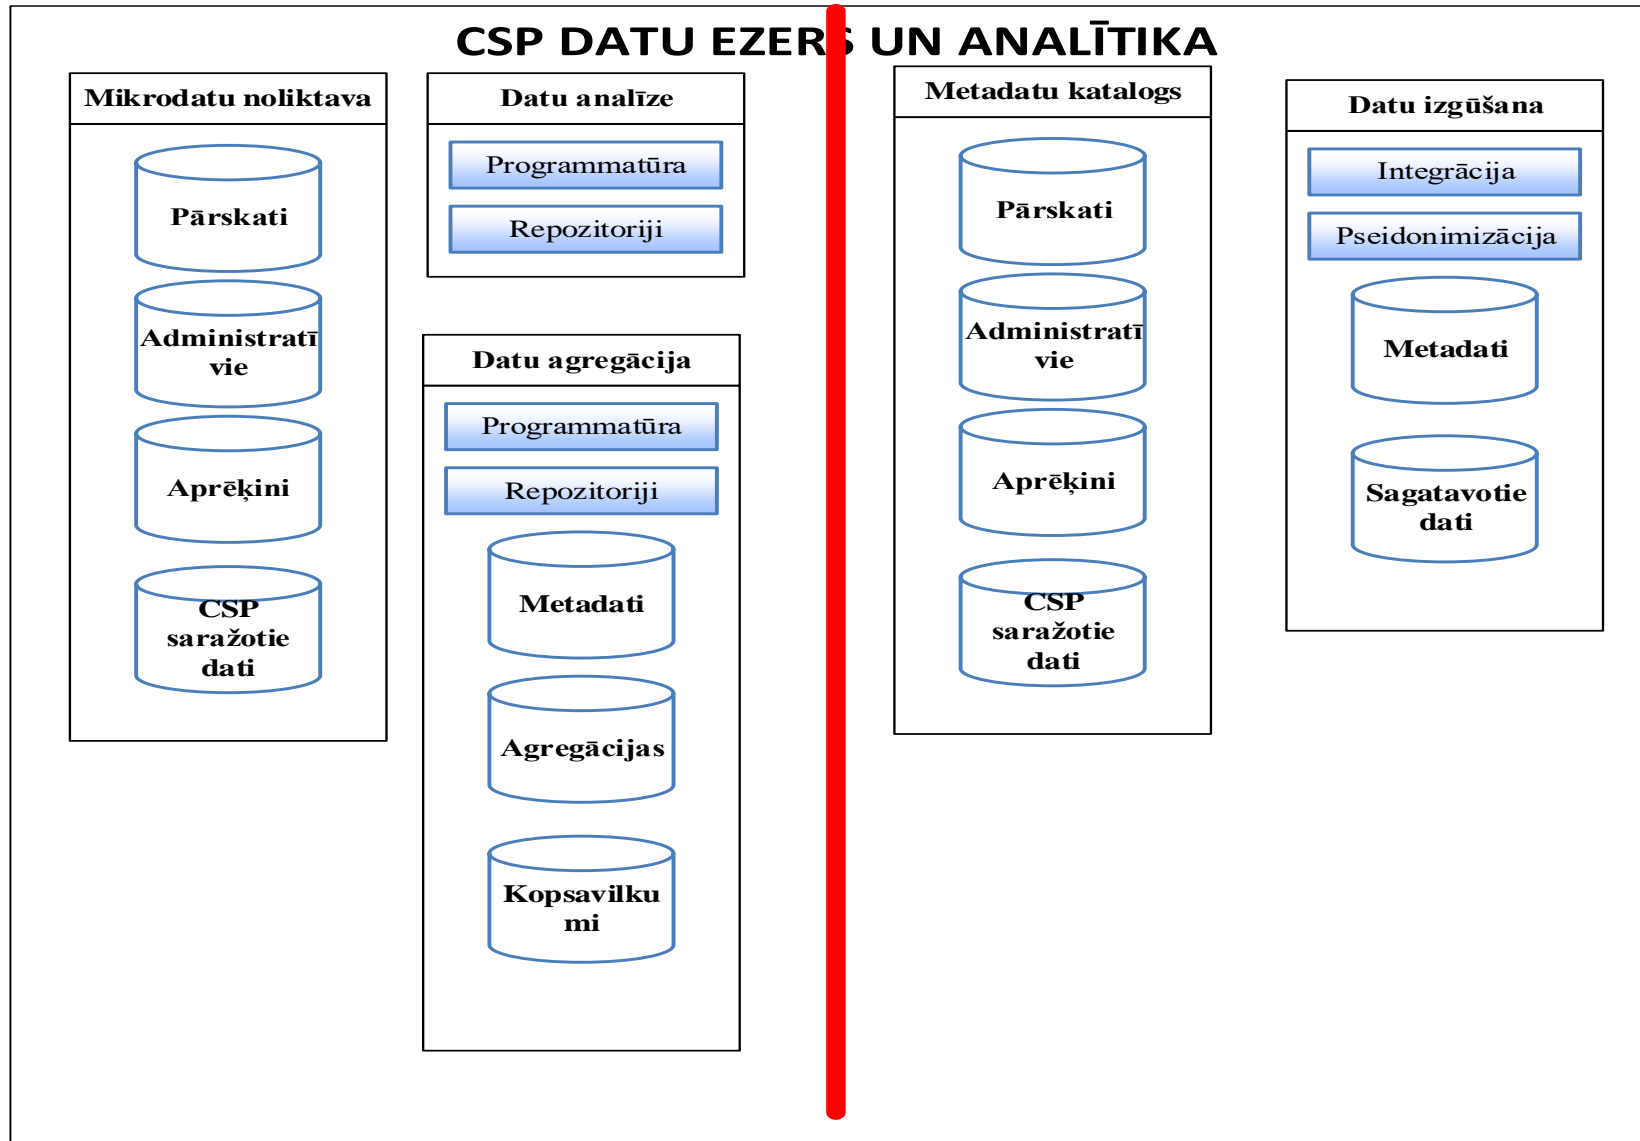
CSP DATU EZER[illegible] UN ANALĪTIKA

Mikrodatu noliktava

Pārskati

Administratīvie

Aprēķini

CSP saražotie dati

Datu analīze

Programmatūra

Repozitoriji

Datu agregācija

Programmatūra

Repozitoriji

Metadati

Agregācijas

Kopsavilkumi

Metadatu katalogs

Pārskati

Administratīvie

Aprēķini

CSP saražotie dati

Datu izgūšana

Integrācija

Pseidonimizācija

Metadati

Sagatavotie dati